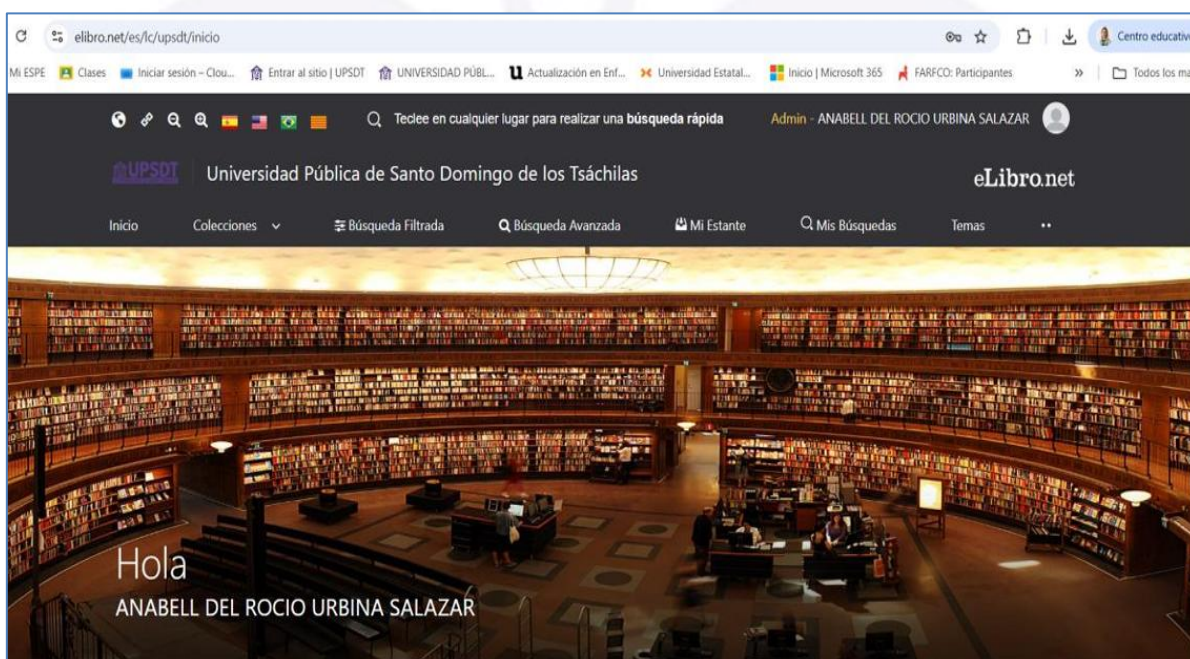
elibro.net/es/lc/upsdt/inicio

Centro educativ

Mi ESPE Clases Iniciar sesión – Clou... Entrar al sitio | UPSDT UNIVERSIDAD PÚBL... Actualización en Enf... Universidad Estatal... Inicio | Microsoft 365 FARFCO: Participantes » Todos los ma

Teclee en cualquier lugar para realizar una **búsqueda rápida**

Admin - ANABELL DEL ROCIO URBINA SALAZAR

UPSDT Universidad Pública de Santo Domingo de los Tsáchilas

eLibro.net

Inicio Colecciones Búsqueda Filtrada Búsqueda Avanzada Mi Estante Mis Búsquedas Temas ••

Hola

ANABELL DEL ROCIO URBINA SALAZAR